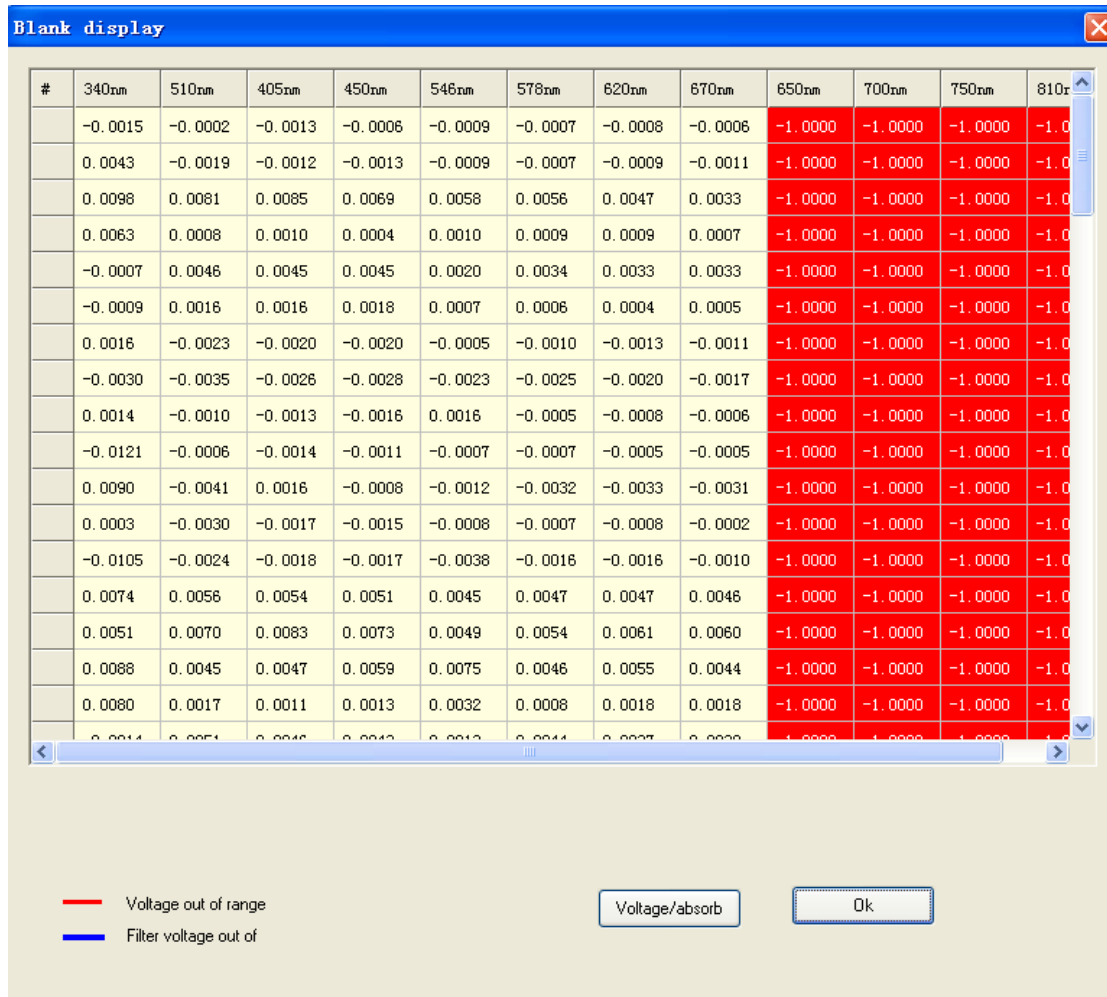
Blank display

| # | 340nm | 510nm | 405nm | 450nm | 546nm | 578nm | 620nm | 670nm | 650nm | 700nm | 750nm | 810r |
|---|---|---|---|---|---|---|---|---|---|---|---|---|
| | -0.0015 | -0.0002 | -0.0013 | -0.0006 | -0.0009 | -0.0007 | -0.0008 | -0.0006 | -1.0000 | -1.0000 | -1.0000 | -1.0 |
| | 0.0043 | -0.0019 | -0.0012 | -0.0013 | -0.0009 | -0.0007 | -0.0009 | -0.0011 | -1.0000 | -1.0000 | -1.0000 | -1.0 |
| | 0.0098 | 0.0081 | 0.0085 | 0.0069 | 0.0058 | 0.0056 | 0.0047 | 0.0033 | -1.0000 | -1.0000 | -1.0000 | -1.0 |
| | 0.0063 | 0.0008 | 0.0010 | 0.0004 | 0.0010 | 0.0009 | 0.0009 | 0.0007 | -1.0000 | -1.0000 | -1.0000 | -1.0 |
| | -0.0007 | 0.0046 | 0.0045 | 0.0045 | 0.0020 | 0.0034 | 0.0033 | 0.0033 | -1.0000 | -1.0000 | -1.0000 | -1.0 |
| | -0.0009 | 0.0016 | 0.0016 | 0.0018 | 0.0007 | 0.0006 | 0.0004 | 0.0005 | -1.0000 | -1.0000 | -1.0000 | -1.0 |
| | 0.0016 | -0.0023 | -0.0020 | -0.0020 | -0.0005 | -0.0010 | -0.0013 | -0.0011 | -1.0000 | -1.0000 | -1.0000 | -1.0 |
| | -0.0030 | -0.0035 | -0.0026 | -0.0028 | -0.0023 | -0.0025 | -0.0020 | -0.0017 | -1.0000 | -1.0000 | -1.0000 | -1.0 |
| | 0.0014 | -0.0010 | -0.0013 | -0.0016 | 0.0016 | -0.0005 | -0.0008 | -0.0006 | -1.0000 | -1.0000 | -1.0000 | -1.0 |
| | -0.0121 | -0.0006 | -0.0014 | -0.0011 | -0.0007 | -0.0007 | -0.0005 | -0.0005 | -1.0000 | -1.0000 | -1.0000 | -1.0 |
| | 0.0090 | -0.0041 | 0.0016 | -0.0008 | -0.0012 | -0.0032 | -0.0033 | -0.0031 | -1.0000 | -1.0000 | -1.0000 | -1.0 |
| | 0.0003 | -0.0030 | -0.0017 | -0.0015 | -0.0008 | -0.0007 | -0.0008 | -0.0002 | -1.0000 | -1.0000 | -1.0000 | -1.0 |
| | -0.0105 | -0.0024 | -0.0018 | -0.0017 | -0.0038 | -0.0016 | -0.0016 | -0.0010 | -1.0000 | -1.0000 | -1.0000 | -1.0 |
| | 0.0074 | 0.0056 | 0.0054 | 0.0051 | 0.0045 | 0.0047 | 0.0047 | 0.0046 | -1.0000 | -1.0000 | -1.0000 | -1.0 |
| | 0.0051 | 0.0070 | 0.0083 | 0.0073 | 0.0049 | 0.0054 | 0.0061 | 0.0060 | -1.0000 | -1.0000 | -1.0000 | -1.0 |
| | 0.0088 | 0.0045 | 0.0047 | 0.0059 | 0.0075 | 0.0046 | 0.0055 | 0.0044 | -1.0000 | -1.0000 | -1.0000 | -1.0 |
| | 0.0080 | 0.0017 | 0.0011 | 0.0013 | 0.0032 | 0.0008 | 0.0018 | 0.0018 | -1.0000 | -1.0000 | -1.0000 | -1.0 |
| | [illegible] | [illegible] | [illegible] | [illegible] | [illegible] | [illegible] | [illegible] | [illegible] | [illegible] | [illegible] | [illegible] | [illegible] |

Voltage out of range
Filter voltage out of

Voltage/absorb
Ok